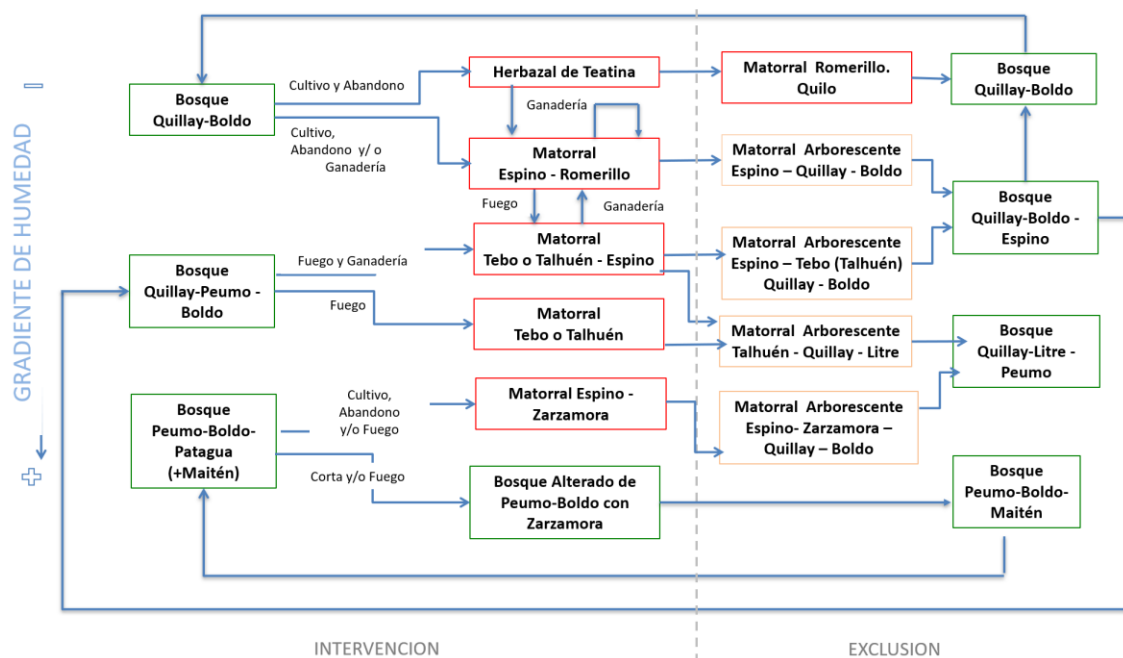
GRADIENTE DE HUMEDAD
−
+

Bosque Quillay-Boldo
Cultivo y Abandono
Cultivo, Abandono y/ o Ganadería
Herbazal de Teatina
Ganadería
Matorral Espino - Romerillo
Fuego
Ganadería
Matorral Tebo o Talhuén - Espino
Matorral Romerillo. Quilo
Bosque Quillay-Boldo
Matorral Arborescente Espino – Quillay - Boldo
Bosque Quillay-Boldo - Espino
Bosque Quillay-Peumo - Boldo
Fuego y Ganadería
Fuego
Matorral Tebo o Talhuén
Matorral Arborescente Espino – Tebo (Talhuén) Quillay - Boldo
Matorral Arborescente Talhuén - Quillay - Litre
Bosque Quillay-Litre - Peumo
Bosque Peumo-Boldo-Patagua (+Maitén)
Cultivo, Abandono y/o Fuego
Matorral Espino - Zarzamora
Matorral Arborescente Espino- Zarzamora – Quillay – Boldo
Corta y/o Fuego
Bosque Alterado de Peumo-Boldo con Zarzamora
Bosque Peumo-Boldo-Maitén

INTERVENCION
EXCLUSION